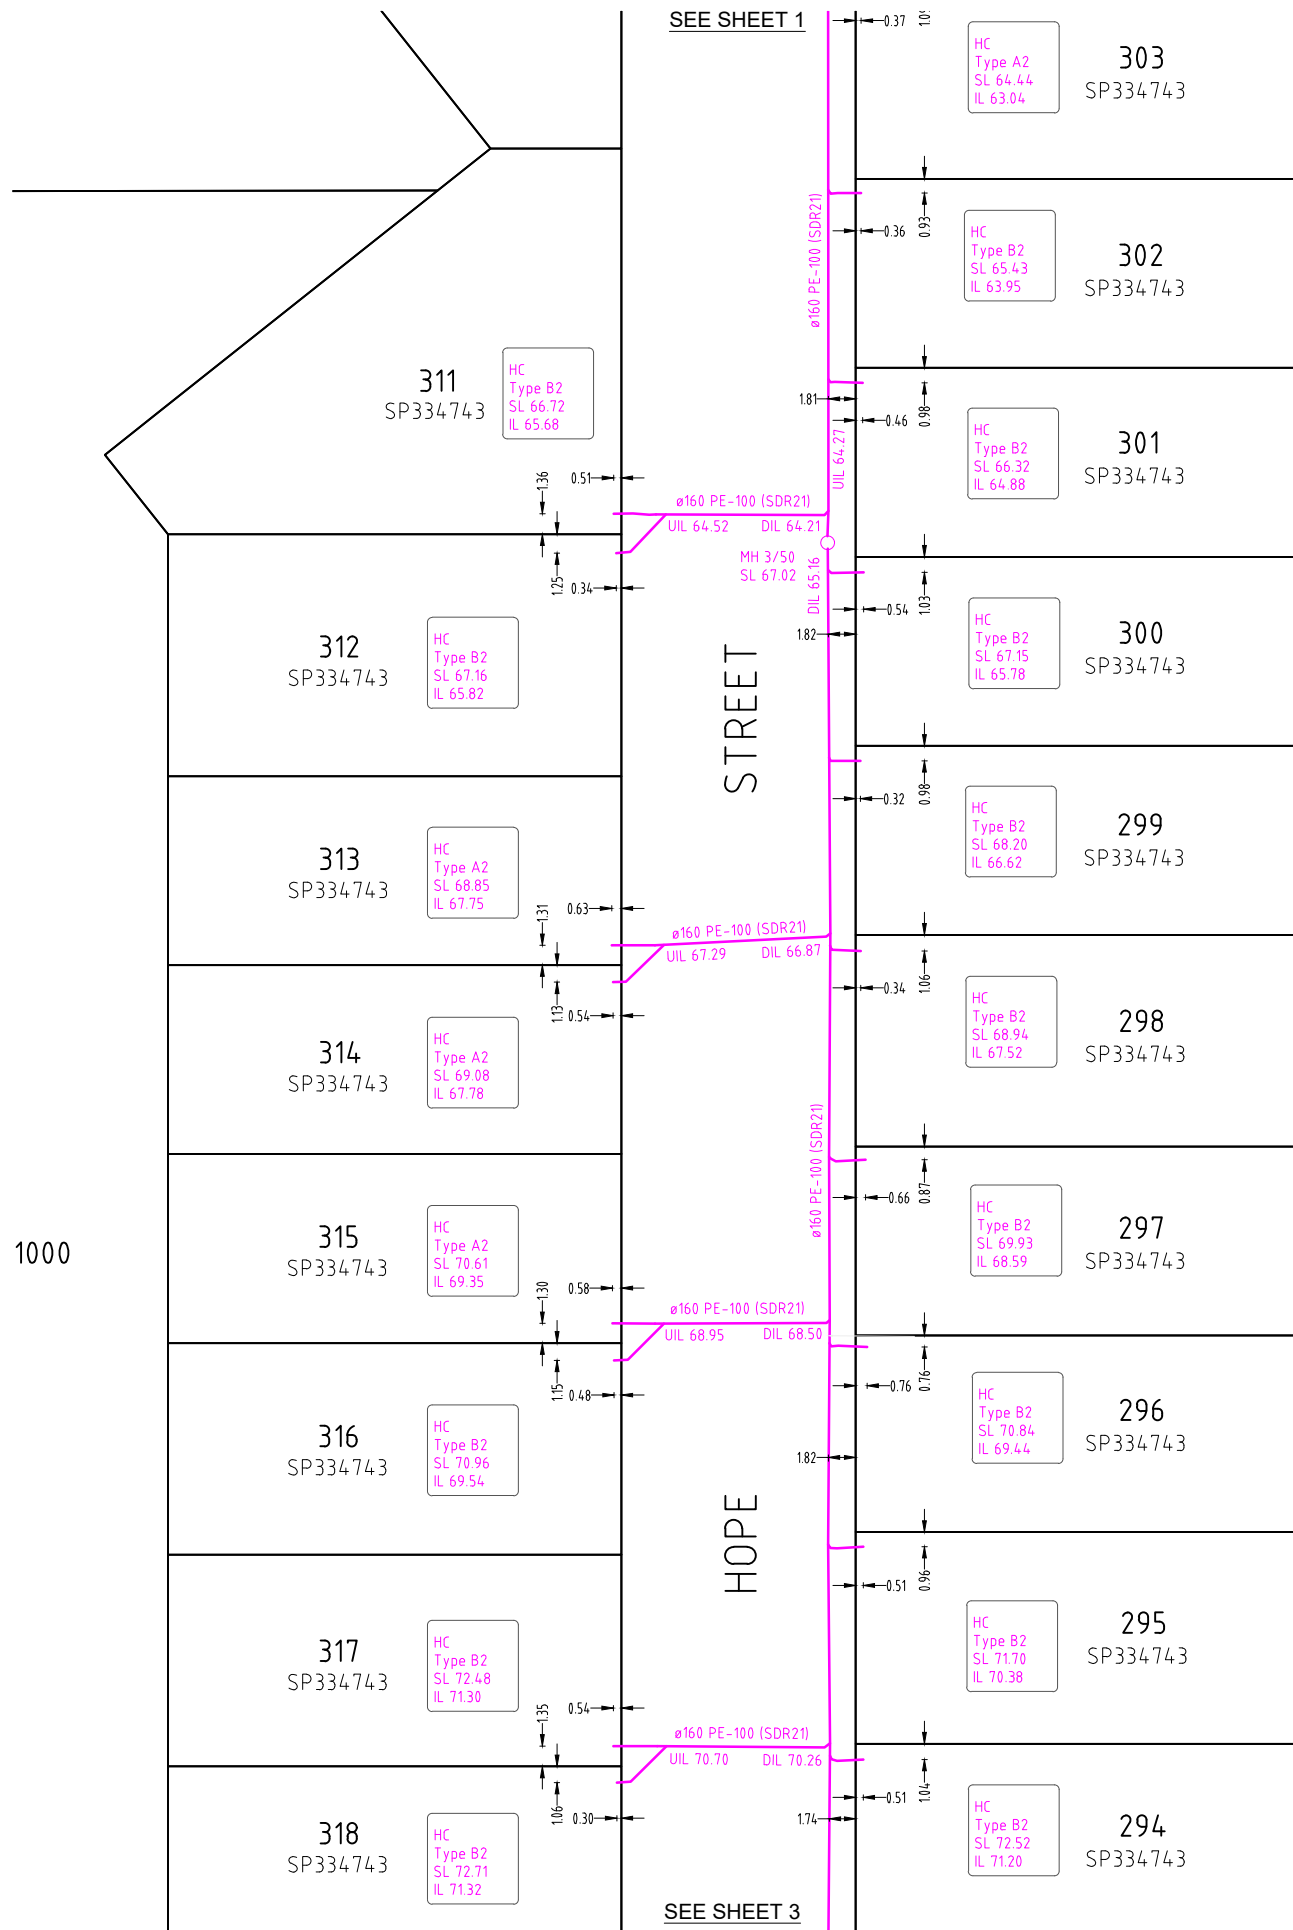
SEE SHEET 1

0.37

HC
Type A2
SL 64.44
IL 63.04

303
SP334743

ø160 PE-100 (SDR21)

0.36
0.93

HC
Type B2
SL 65.43
IL 63.95

302
SP334743

311
SP334743

HC
Type B2
SL 66.72
IL 65.68

1.81
0.46
0.98

HC
Type B2
SL 66.32
IL 64.88

301
SP334743

UIL 64.27

1.36
0.51

ø160 PE-100 (SDR21)
UIL 64.52
DIL 64.21

MH 3/50
SL 67.02

DIL 65.16

1.25
0.34

0.54
1.03

HC
Type B2
SL 67.15
IL 65.78

300
SP334743

1.82

312
SP334743

HC
Type B2
SL 67.16
IL 65.82

STREET

0.32
0.98

HC
Type B2
SL 68.20
IL 66.62

299
SP334743

313
SP334743

HC
Type A2
SL 68.85
IL 67.75

1.31
0.63

ø160 PE-100 (SDR21)
UIL 67.29
DIL 66.87

1.13
0.54

0.34
1.06

HC
Type B2
SL 68.94
IL 67.52

298
SP334743

314
SP334743

HC
Type A2
SL 69.08
IL 67.78

ø160 PE-100 (SDR21)

0.66
0.87

HC
Type B2
SL 69.93
IL 68.59

297
SP334743

1000

315
SP334743

HC
Type A2
SL 70.61
IL 69.35

1.30
0.58

ø160 PE-100 (SDR21)
UIL 68.95
DIL 68.50

1.15
0.48

0.76
0.76

HC
Type B2
SL 70.84
IL 69.44

296
SP334743

316
SP334743

HC
Type B2
SL 70.96
IL 69.54

1.82

HOPE

0.51
0.96

HC
Type B2
SL 71.70
IL 70.38

295
SP334743

317
SP334743

HC
Type B2
SL 72.48
IL 71.30

1.35
0.54

ø160 PE-100 (SDR21)
UIL 70.70
DIL 70.26

1.06
0.30

1.74
0.51
1.04

HC
Type B2
SL 72.52
IL 71.20

294
SP334743

318
SP334743

HC
Type B2
SL 72.71
IL 71.32

SEE SHEET 3